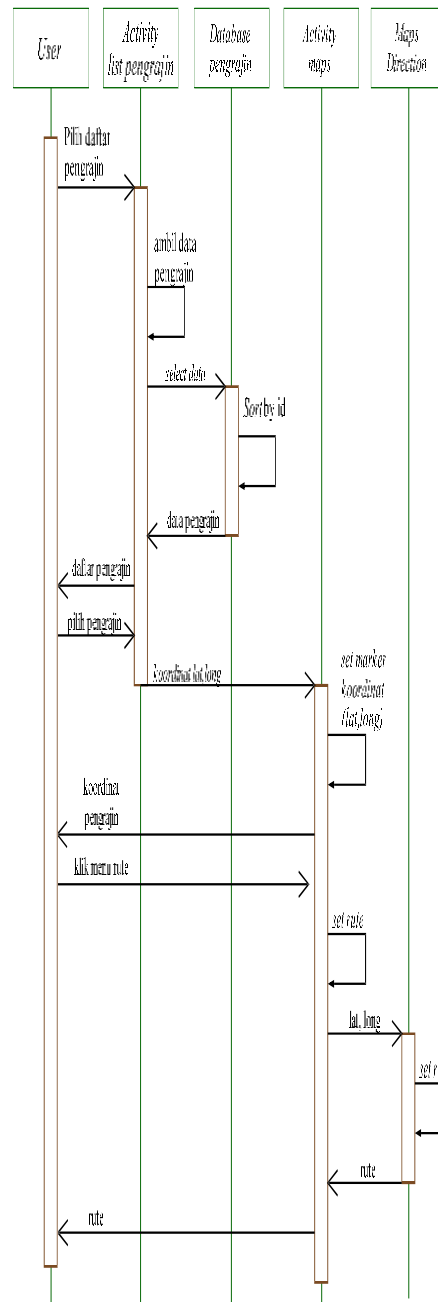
User

Activity list pengrajin

Database pengrajin

Activity maps

Maps Direction

Pilih daftar pengrajin

ambil data pengrajin

select data

Sort by id

data pengrajin

daftar pengrajin

pilih pengrajin

koordinat lat,long

set marker koordinat (lat,long)

koordinat pengrajin

klik menu rute

set rute

lat, long

set r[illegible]

rute

rute